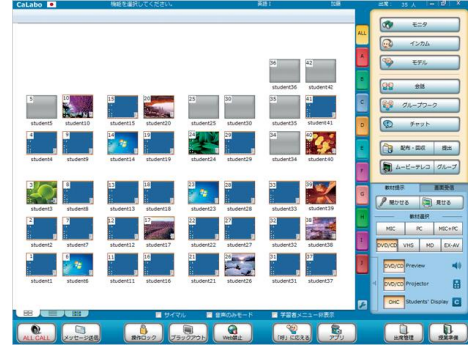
CaLabo
機能を選択してください。
英語1
加藤
出席：35人

36 student36
42 student42

5 student5
10 student10
15 student15
20 student20
25 student25
30 student30
35 student35
41 student41

4 student4
9 student9
14 student14
19 student19
24 student24
29 student29
34 student34
40 student40

3 student3
8 student8
13 student13
18 student18
23 student23
28 student28
33 student33
39 student39

2 student2
7 student7
12 student12
17 student17
22 student22
27 student27
32 student32
38 student38

1 student1
6 student6
11 student11
16 student16
21 student21
26 student26
31 student31
37 student37

ALL
A
B
C
D
E
F
G
H
I
J

モニタ
インカム
モデル
会話
グループワーク
チャット
配布・回収
提出
ムービーテレコ
グループ

教材提示
画面配信
見せる
見せる
教材選択
MIC
PC
MIC+PC
DVD/CD
VHS
MD
EX-AV
DVD/CD Preview
DVD/CD Projector
OHC Students' Display

サイマル
音声のみモード
学習者メニュー非表示

ALL CALL
メッセージ送信
操作ロック
ブラックアウト
Web禁止
「呼」に応える
アプリ
出席管理
授業準備